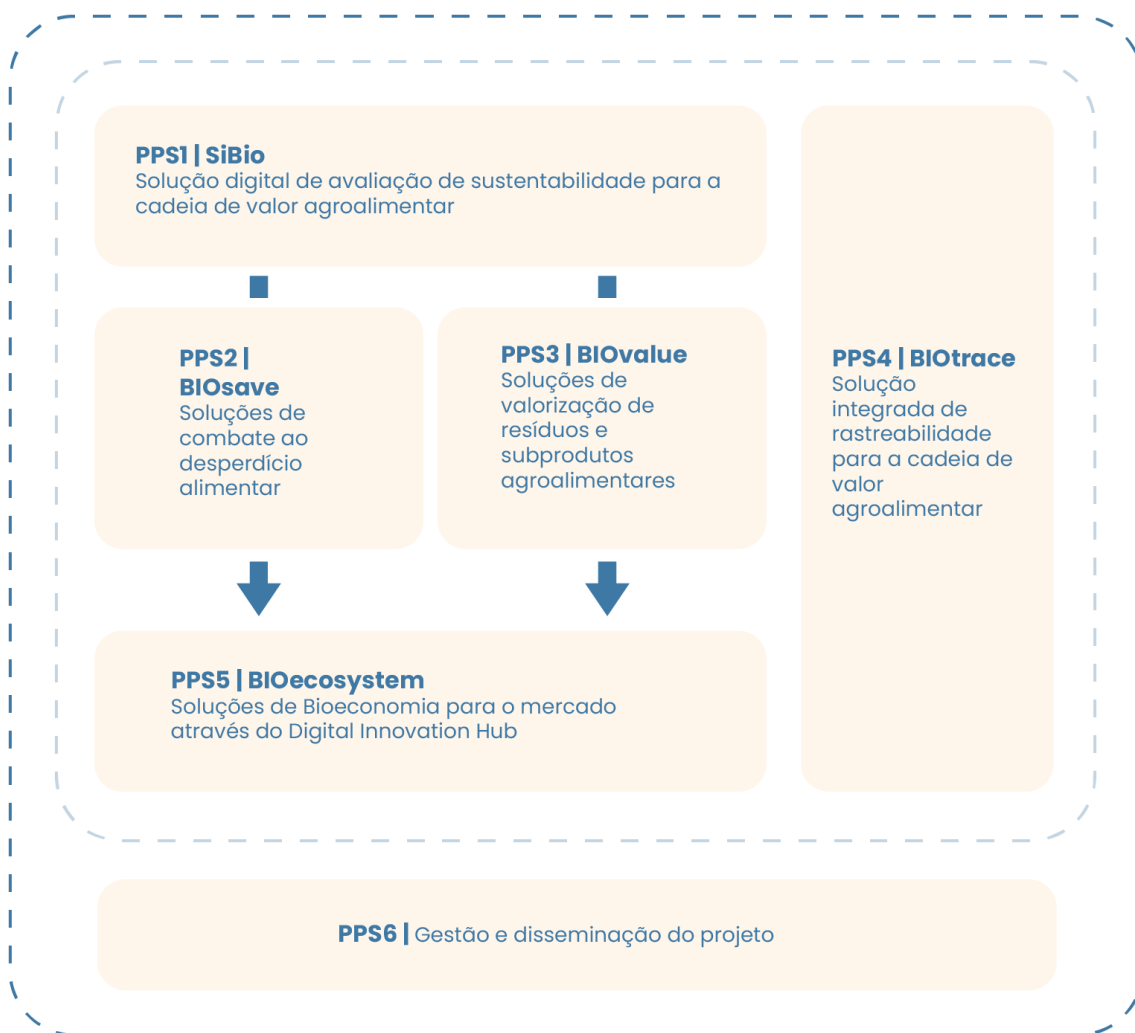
PPS1 | SiBio
Solução digital de avaliação de sustentabilidade para a cadeia de valor agroalimentar

PPS2 | BIOsave
Soluções de combate ao desperdício alimentar

PPS3 | BIOvalue
Soluções de valorização de resíduos e subprodutos agroalimentares

PPS4 | BIOtrace
Solução integrada de rastreabilidade para a cadeia de valor agroalimentar

PPS5 | BIOecosystem
Soluções de Bioeconomia para o mercado através do Digital Innovation Hub

PPS6 | Gestão e disseminação do projeto